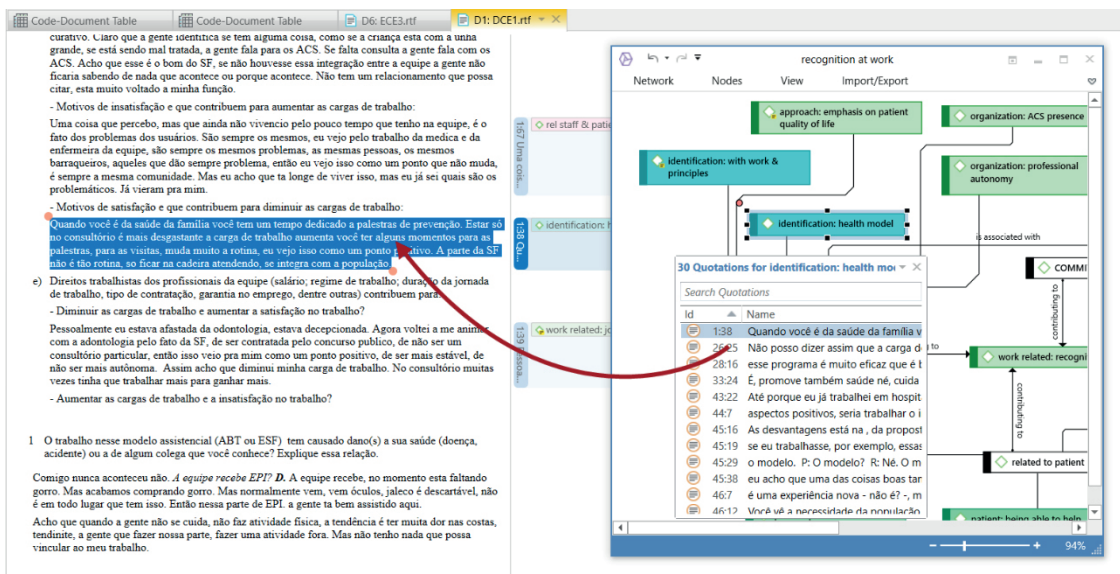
Code-Document Table | Code-Document Table | D6: ECE3.rtf | D1: DCE1.rtf

curativo. Claro que a gente identifica se tem alguma coisa, como se a criança esta com a unha grande, se está sendo mal tratada, a gente fala para os ACS. Se falta consulta a gente fala com os ACS. Acho que esse é o bom do SF, se não houvesse essa integração entre a equipe a gente não ficaria sabendo de nada que acontece ou porque acontece. Não tem um relacionamento que possa citar, esta muito voltado a minha função.

- Motivos de insatisfação e que contribuem para aumentar as cargas de trabalho:

Uma coisa que percebo, mas que ainda não vivencio pelo pouco tempo que tenho na equipe, é o fato dos problemas dos usuários. São sempre os mesmos, eu vejo pelo trabalho da medica e da enfermeira da equipe, são sempre os mesmos problemas, as mesmas pessoas, os mesmos barraqueiros, aqueles que dão sempre problema, então eu vejo isso como um ponto que não muda, é sempre a mesma comunidade. Mas eu acho que ta longe de viver isso, mas eu já sei quais são os problemáticos. Já vieram pra mim.

- Motivos de satisfação e que contribuem para diminuir as cargas de trabalho:

Quando você é da saúde da família você tem um tempo dedicado a palestras de prevenção. Estar só no consultório é mais desgastante a carga de trabalho aumenta você ter alguns momentos para as palestras, para as visitas, muda muito a rotina, eu vejo isso como um ponto positivo. A parte da SF não é tão rotina, so ficar na cadeira atendendo, se integra com a população.

e) Direitos trabalhistas dos profissionais da equipe (salário; regime de trabalho; duração da jornada de trabalho, tipo de contratação, garantia no emprego, dentre outras) contribuem para

- Diminuir as cargas de trabalho e aumentar a satisfação no trabalho?

Pessoalmente eu estava afastada da odontologia, estava decepcionada. Agora voltei a me animar com a odontologia pelo fato da SF, de ser contratada pelo concurso publico, de não ser um consultório particular, então isso veio pra mim como um ponto positivo, de ser mais estável, de não ser mais autônoma. Assim acho que diminui minha carga de trabalho. No consultório muitas vezes tinha que trabalhar mais para ganhar mais.

- Aumentar as cargas de trabalho e a insatisfação no trabalho?

1 O trabalho nesse modelo assistencial (ABT ou ESF) tem causado dano(s) a sua saúde (doença, acidente) ou a de algum colega que você conhece? Explique essa relação.

Comigo nunca aconteceu não. *A equipe recebe EPI?* **D.** A equipe recebe, no momento esta faltando gorro. Mas acabamos comprando gorro. Mas normalmente vem, vem óculos, jaleco é descartável, não é em todo lugar que tem isso. Então nessa parte de EPI. a gente ta bem assistido aqui.

Acho que quando a gente não se cuida, não faz atividade física, a tendência é ter muita dor nas costas, tendinite, a gente que fazer nossa parte, fazer uma atividade fora. Mas não tenho nada que possa vincular ao meu trabalho.

1:67 Uma cois... | rel staff & patie
1:38 Qu... | identification: h
1:39 ssoa... | work related: jo

recognition at work
Network | Nodes | View | Import/Export
approach: emphasis on patient quality of life
organization: ACS presence
identification: with work & principles
organization: professional autonomy
identification: health model
is associated with
COMMI
contributing to
work related: recogni
contributing to
related to patient
patient: being able to help
94%

30 Quotations for identification: health mo
Search Quotations
| Id | Name |
|---|---|
| 1:38 | Quando você é da saúde da família v |
| 26:25 | Não posso dizer assim que a carga d |
| 28:16 | esse programa é muito eficaz que é t |
| 33:24 | É, promove também saúde né, cuida |
| 43:22 | Até porque eu já trabalhei em hospit |
| 44:7 | aspectos positivos, seria trabalhar o i |
| 45:16 | As desvantagens está na , da propost |
| 45:19 | se eu trabalhasse, por exemplo, essas |
| 45:29 | o modelo. P: O modelo? R: Né. O m |
| 45:38 | eu acho que uma das coisas boas tar |
| 46:7 | é uma experiência nova - não é? -, m |
| 46:12 | Você vê a necessidade da população |